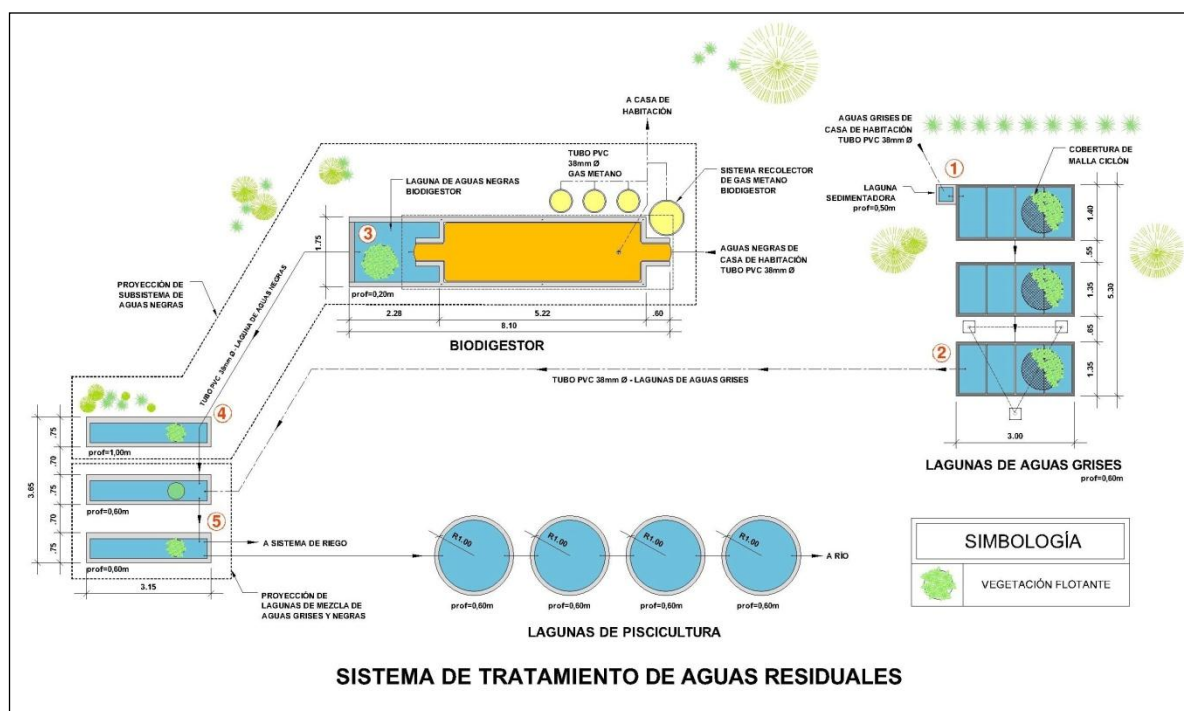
A CASA DE HABITACIÓN

TUBO PVC 38mm Ø GAS METANO

LAGUNA DE AGUAS NEGRAS BIODIGESTOR

SISTEMA RECOLECTOR DE GAS METANO BIODIGESTOR

AGUAS GRISES DE CASA DE HABITACIÓN TUBO PVC 38mm Ø

COBERTURA DE MALLA CICLÓN

LAGUNA SEDIMENTADORA prof=0,50m

1

3

1.75

AGUAS NEGRAS DE CASA DE HABITACIÓN TUBO PVC 38mm Ø

prof=0,20m

2.28

5.22

.60

8.10

BIODIGESTOR

PROYECCIÓN DE SUBSISTEMA DE AGUAS NEGRAS

TUBO PVC 38mm Ø - LAGUNA DE AGUAS NEGRAS

1.40

.55

1.35

.65

1.35

5.30

2

TUBO PVC 38mm Ø - LAGUNAS DE AGUAS GRISES

3.00

LAGUNAS DE AGUAS GRISES
prof=0,60m

4

.75

.70

.75

.70

.75

3.65

prof=1,00m

prof=0,60m

5

A SISTEMA DE RIEGO

prof=0,60m

3.15

R1.00

R1.00

R1.00

R1.00

A RÍO

prof=0,60m

prof=0,60m

prof=0,60m

prof=0,60m

PROYECCIÓN DE LAGUNAS DE MEZCLA DE AGUAS GRISES Y NEGRAS

LAGUNAS DE PISCICULTURA

SIMBOLOGÍA

VEGETACIÓN FLOTANTE

SISTEMA DE TRATAMIENTO DE AGUAS RESIDUALES